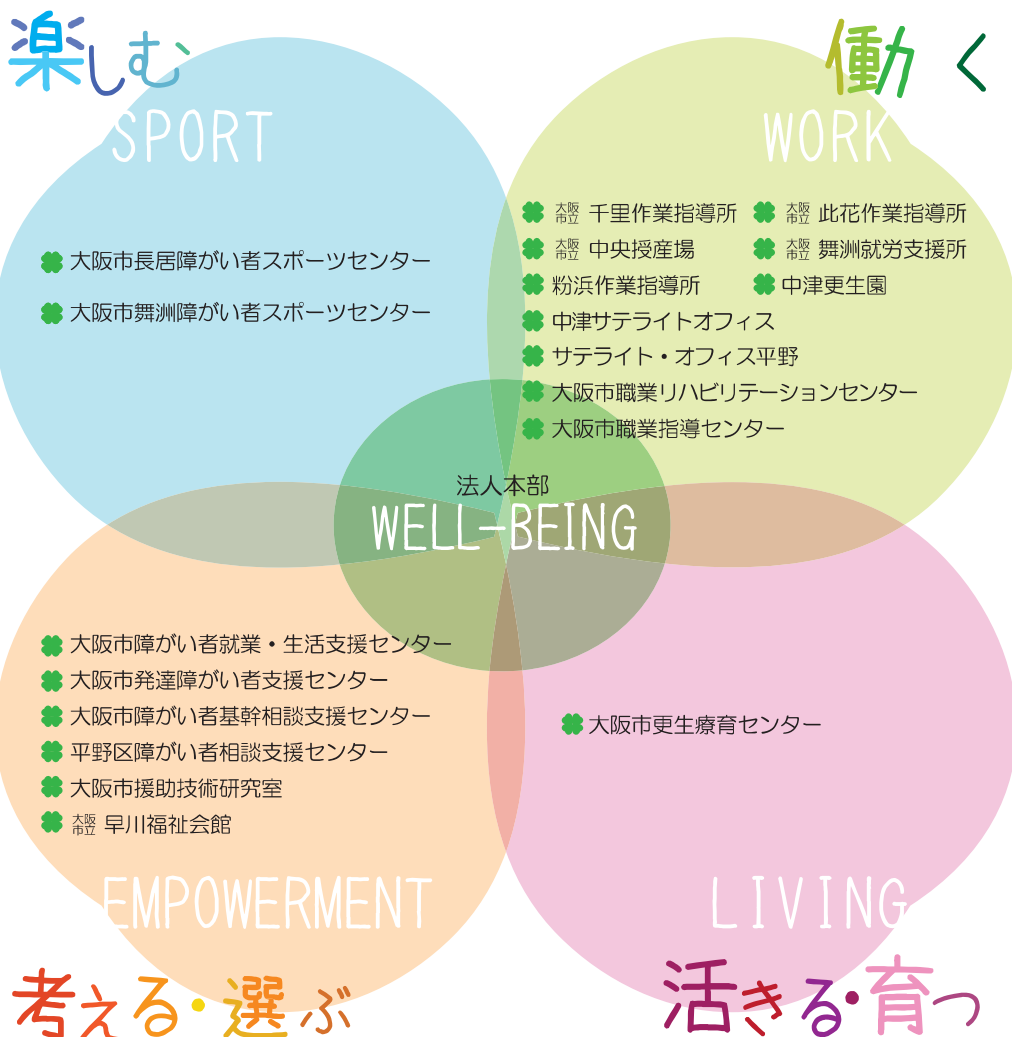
楽しむ
SPORT
大阪市長居障がい者スポーツセンター
大阪市舞洲障がい者スポーツセンター

働く
WORK
大阪府立 千里作業指導所
大阪府立 此花作業指導所
大阪府立 中央授産場
大阪府立 舞洲就労支援所
粉浜作業指導所
中津更生園
中津サテライトオフィス
サテライト・オフィス平野
大阪市職業リハビリテーションセンター
大阪市職業指導センター

法人本部
WELL-BEING

大阪市障がい者就業・生活支援センター
大阪市発達障がい者支援センター
大阪市障がい者基幹相談支援センター
平野区障がい者相談支援センター
大阪市援助技術研究室
大阪府立 早川福祉会館
EMPOWERMENT
考える・選ぶ

大阪市更生療育センター
LIVING
活きる・育つ